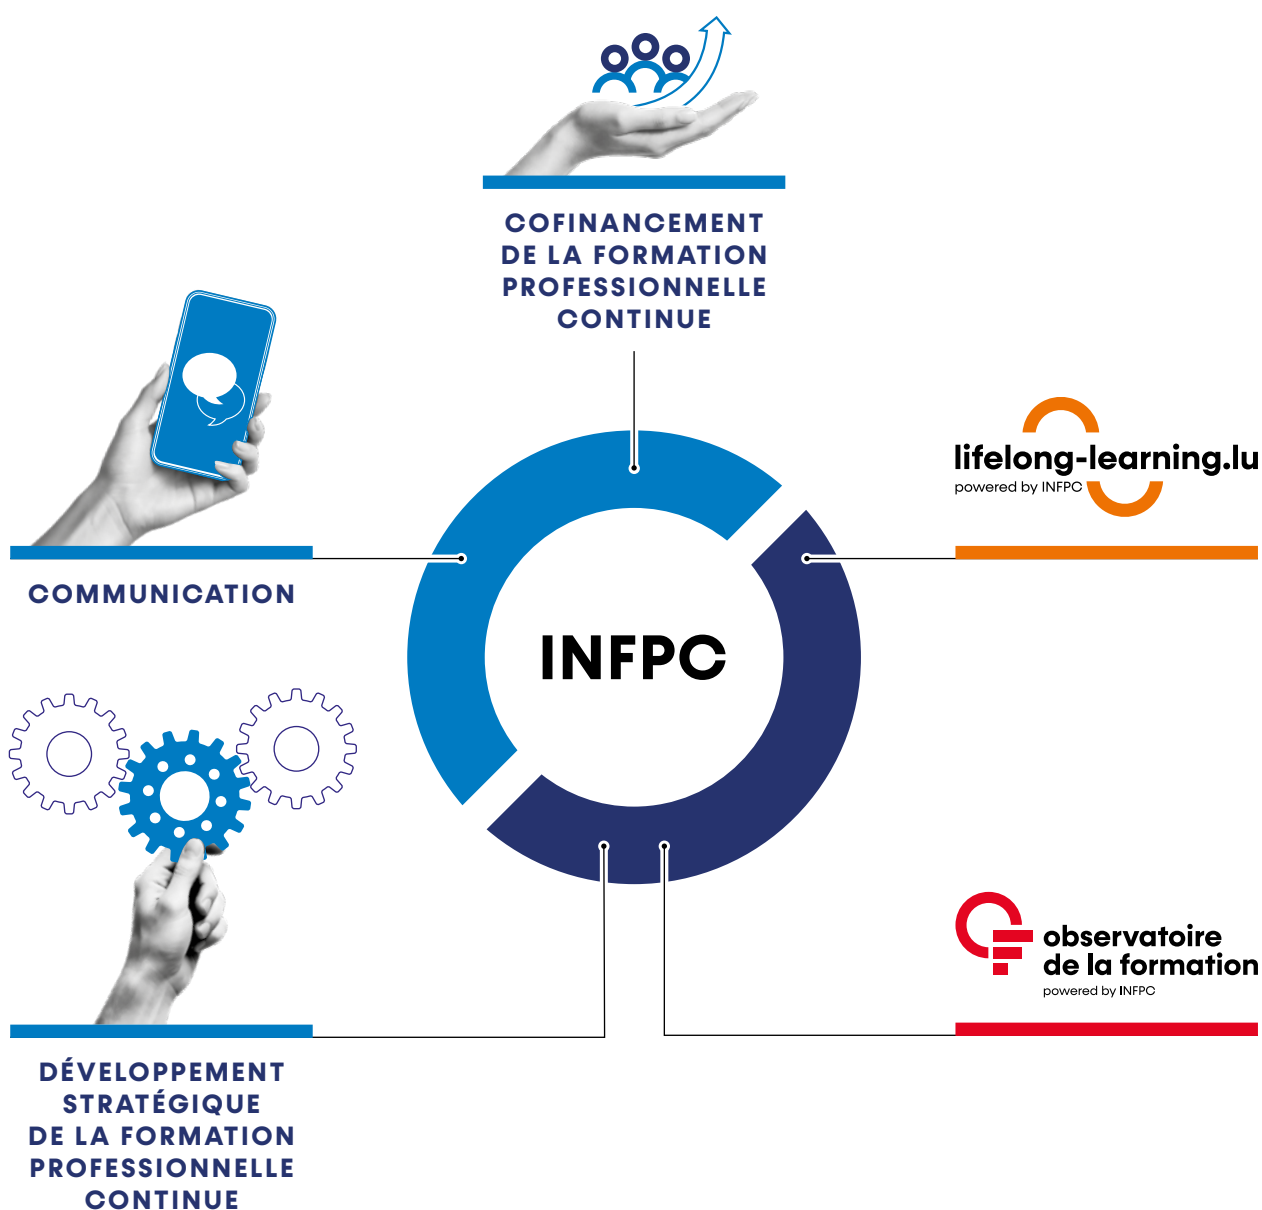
COFINANCEMENT DE LA FORMATION PROFESSIONNELLE CONTINUE

lifelong-learning.lu
powered by INFPC

COMMUNICATION

INFPC

observatoire de la formation
powered by INFPC

DÉVELOPPEMENT STRATÉGIQUE DE LA FORMATION PROFESSIONNELLE CONTINUE